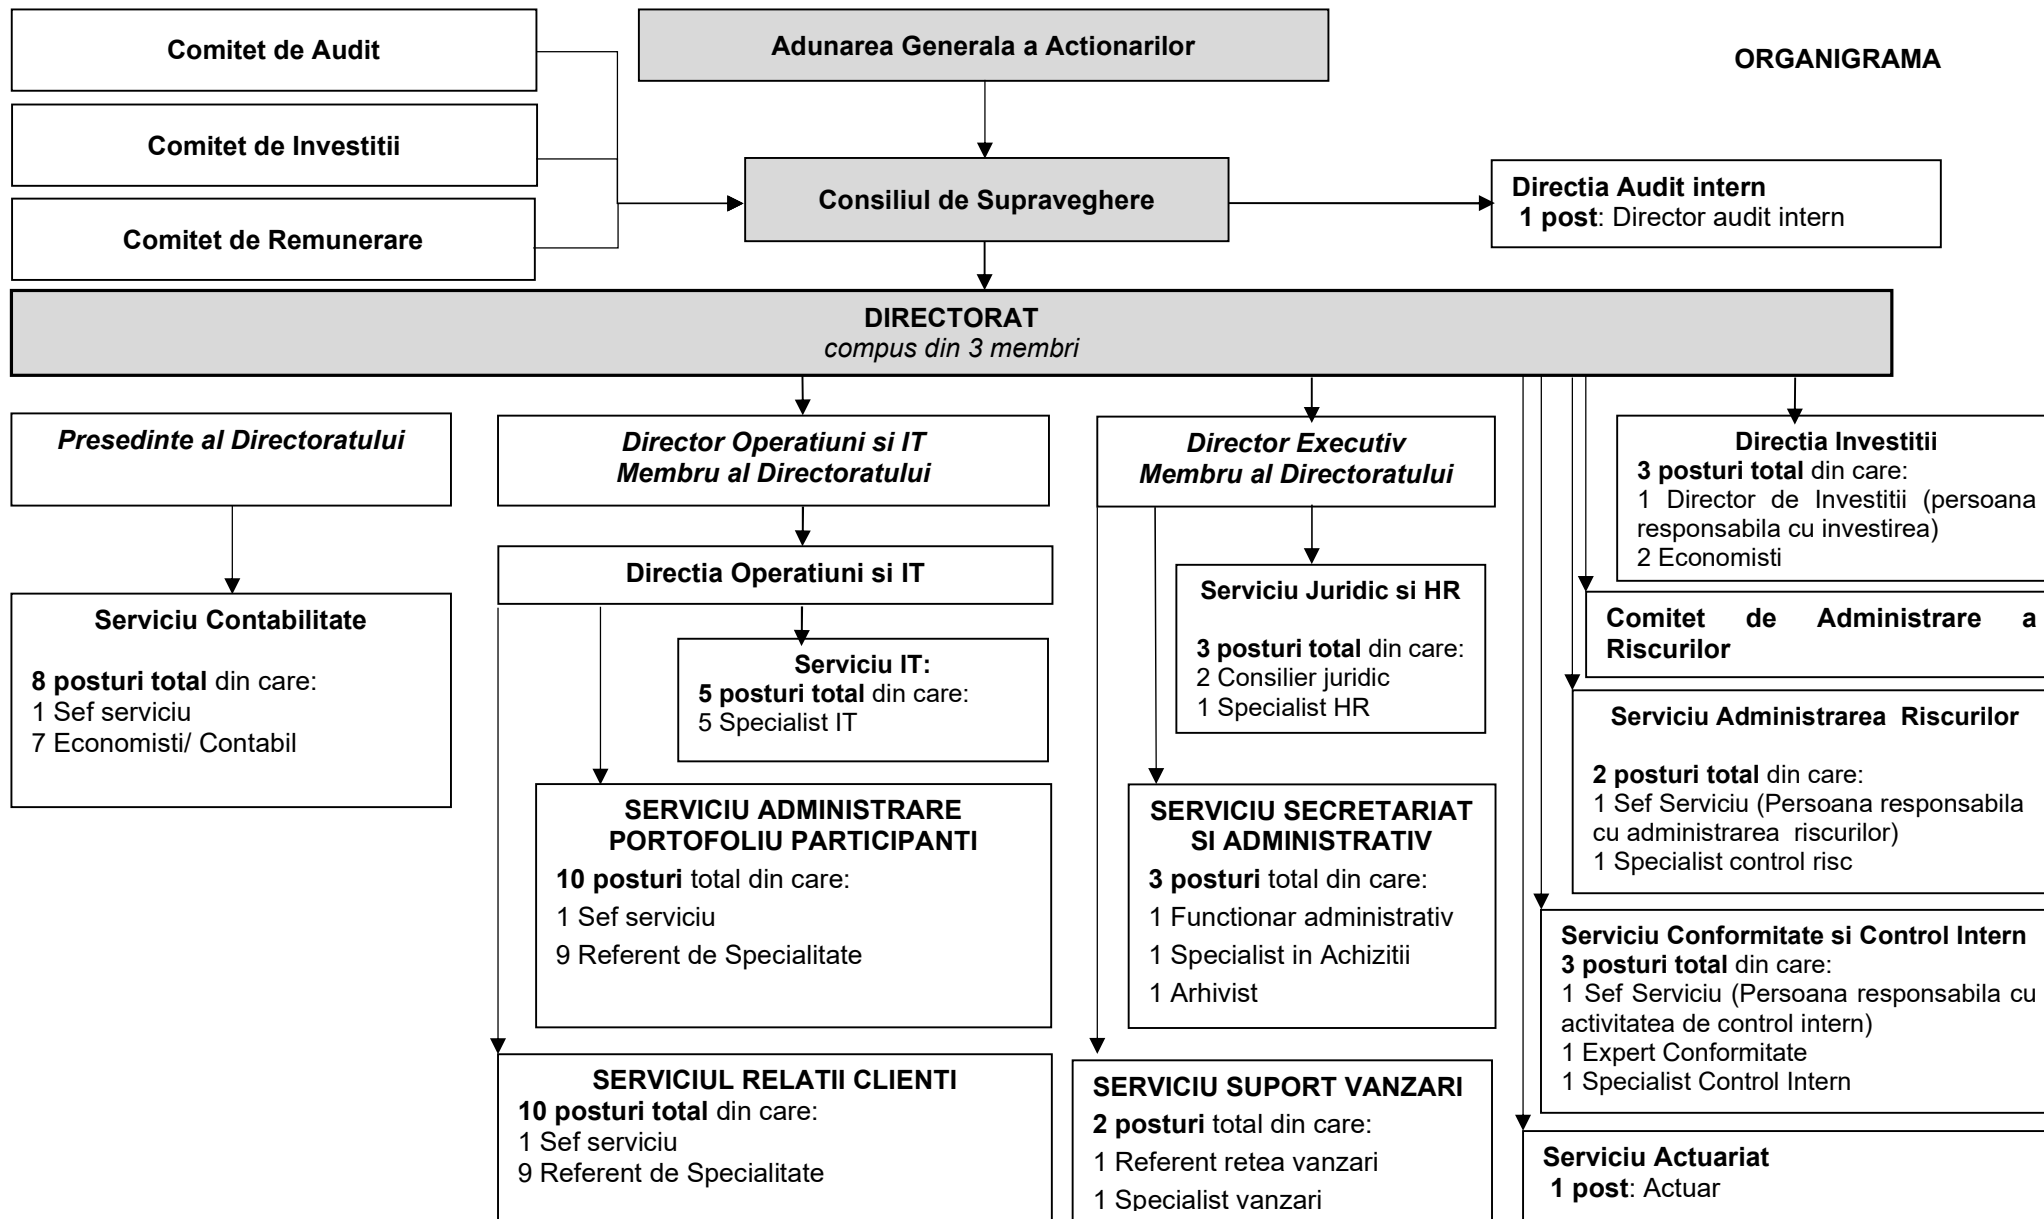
Comitet de Audit

Comitet de Investitii

Comitet de Remunerare

Adunarea Generala a Actionarilor

ORGANIGRAMA

Consiliul de Supraveghere

Directia Audit intern
**1 post**: Director audit intern

DIRECTORAT
*compus din 3 membri*

*Presedinte al Directoratului*

Serviciu Contabilitate

**8 posturi total** din care:
1 Sef serviciu
7 Economisti/ Contabil

*Director Operatiuni si IT*
*Membru al Directoratului*

Directia Operatiuni si IT

Serviciu IT:
**5 posturi total** din care:
5 Specialist IT

SERVICIU ADMINISTRARE PORTOFOLIU PARTICIPANTI
**10 posturi** total din care:
1 Sef serviciu
9 Referent de Specialitate

SERVICIUL RELATII CLIENTI
**10 posturi total** din care:
1 Sef serviciu
9 Referent de Specialitate

*Director Executiv*
*Membru al Directoratului*

Serviciu Juridic si HR

**3 posturi total** din care:
2 Consilier juridic
1 Specialist HR

SERVICIU SECRETARIAT SI ADMINISTRATIV
**3 posturi** total din care:
1 Functionar administrativ
1 Specialist in Achizitii
1 Arhivist

SERVICIU SUPORT VANZARI
**2 posturi** total din care:
1 Referent retea vanzari
1 Specialist vanzari

Directia Investitii
**3 posturi total** din care:
1 Director de Investitii (persoana responsabila cu investirea)
2 Economisti

Comitet de Administrare a Riscurilor

Serviciu Administrarea Riscurilor

**2 posturi total** din care:
1 Sef Serviciu (Persoana responsabila cu administrarea riscurilor)
1 Specialist control risc

Serviciu Conformitate si Control Intern
**3 posturi total** din care:
1 Sef Serviciu (Persoana responsabila cu activitatea de control intern)
1 Expert Conformitate
1 Specialist Control Intern

Serviciu Actuariat
**1 post**: Actuar